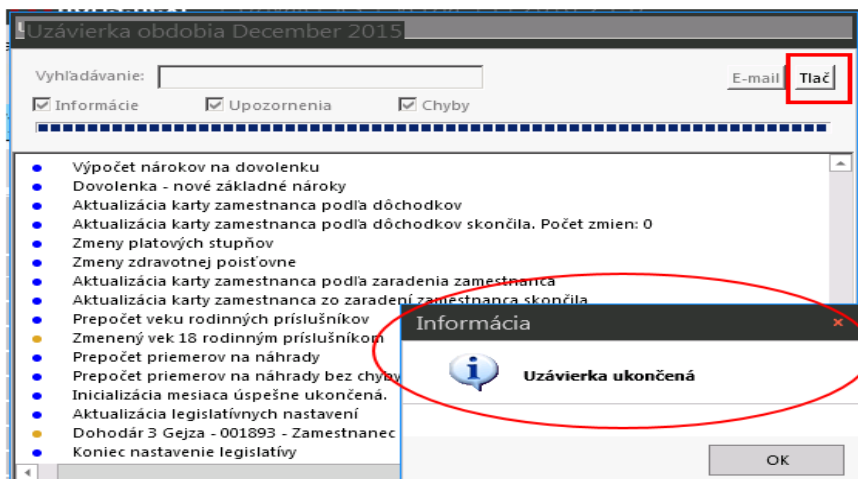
Uzávierka obdobia December 2015

Vyhľadávanie:

E-mail Tlač

Informácie Upozornenia Chyby

Výpočet nárokov na dovolenku
Dovolenka - nové základné nároky
Aktualizácia karty zamestnanca podľa dôchodkov
Aktualizácia karty zamestnanca podľa dôchodkov skončila. Počet zmien: 0
Zmeny platových stupňov
Zmeny zdravotnej poisťovne
Aktualizácia karty zamestnanca podľa zaradenia zamestnanca
Aktualizácia karty zamestnanca zo zaradení zamestnanca skončila
Prepočet veku rodinných príslušníkov
Zmenený vek 18 rodinným príslušníkom
Prepočet priemerov na náhrady
Prepočet priemerov na náhrady bez chyby
Inicializácia mesiaca úspešne ukončená.
Aktualizácia legislatívnych nastavení
Dohodár 3 Gejza - 001893 - Zamestnanec
Koniec nastavenie legislatívy

Informácia
Uzávierka ukončená
OK